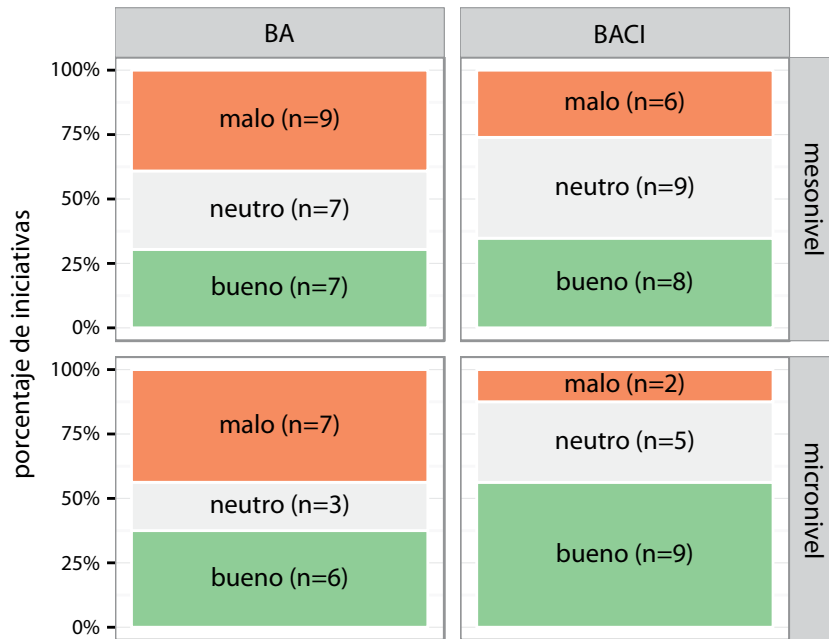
BA

BACI

mesonivel

micronivel

porcentaje de iniciativas

100%
75%
50%
25%
0%

malo (n=9)
neutro (n=7)
bueno (n=7)

malo (n=6)
neutro (n=9)
bueno (n=8)

100%
75%
50%
25%
0%

malo (n=7)
neutro (n=3)
bueno (n=6)

malo (n=2)
neutro (n=5)
bueno (n=9)